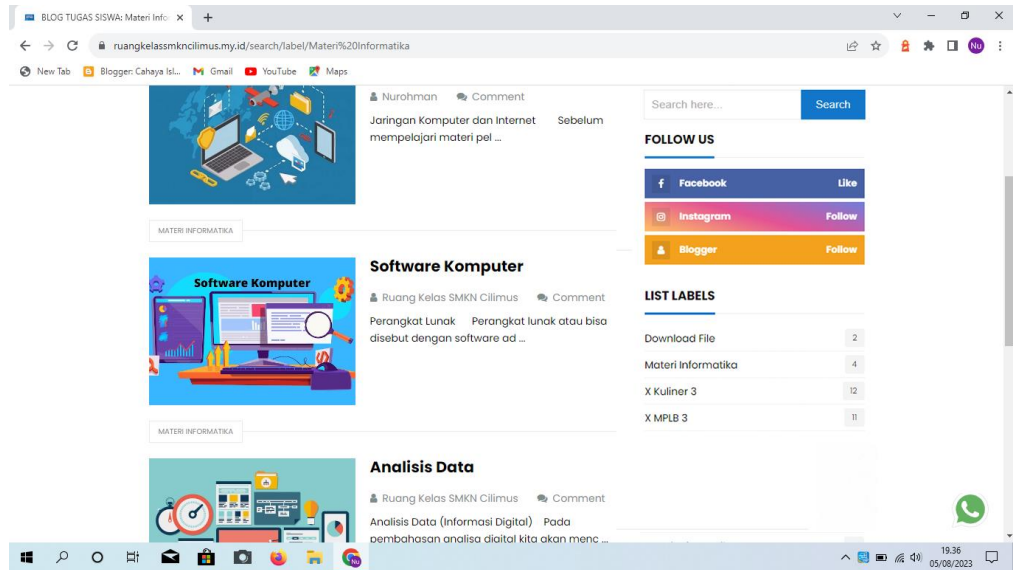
BLOG TUGAS SISWA: Materi Info ×

ruangkelassmkncilimus.my.id/search/label/Materi%20Informatika

New Tab  Blogger: Cahaya Isl...  Gmail  YouTube  Maps

Nurohman  Comment

Jaringan Komputer dan Internet Sebelum mempelajari materi pel ...

MATERI INFORMATIKA

Software Komputer

Software Komputer

Ruang Kelas SMKN Cilimus  Comment

Perangkat Lunak Perangkat lunak atau bisa disebut dengan software ad ...

MATERI INFORMATIKA

Analisis Data

Ruang Kelas SMKN Cilimus  Comment

Analisis Data (Informasi Digital) Pada pembahasan analisa digital kita akan menc ...

Search here...  Search

FOLLOW US

Facebook  Like

Instagram  Follow

Blogger  Follow

LIST LABELS

Download File 2

Materi Informatika 4

X Kuliner 3 12

X MPLB 3 11

19.36
05/08/2023